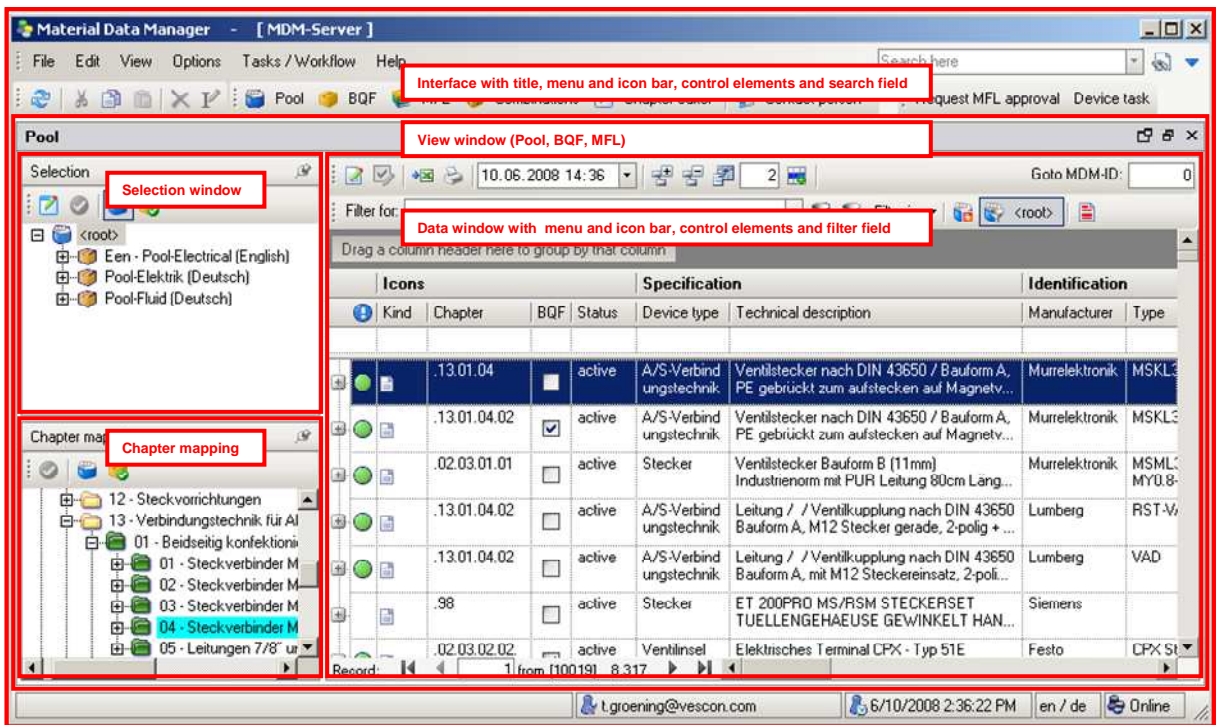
Material Data Manager - [ MDM-Server ]

File Edit View Options Tasks / Workflow Help

Search here

Interface with title, menu and icon bar, control elements and search field

Pool BQF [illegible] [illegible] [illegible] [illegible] Request MFL approval Device task

Pool

View window (Pool, BQF, MFL)

Selection

Selection window

<root>
Een - Pool-Electrical (English)
Pool-Elektrik (Deutsch)
Pool-Fluid (Deutsch)

Chapter map

Chapter mapping

12 - Steckvorrichtungen
13 - Verbindungstechnik für Al
01 - Beidseitig konfektioni
01 - Steckverbinder M
02 - Steckverbinder M
03 - Steckverbinder M
04 - Steckverbinder M
05 - Leitungen 7/8" ur

10.06.2008 14:36 2 Goto MDM-ID: 0

Filter for:

Data window with menu and icon bar, control elements and filter field

<root>

Drag a column header here to group by that column

| Icons | | | | | Specification | | Identification | |
|---|---|---|---|---|---|---|---|---|
| | Kind | Chapter | BQF | Status | Device type | Technical description | Manufacturer | Type |
| | | .13.01.04 | | active | A/S-Verbindungstechnik | Ventilstecker nach DIN 43650 / Bauform A, PE gebrückt zum aufstecken auf Magnetv... | Murrelektronik | MSKL3 |
| | | .13.01.04.02 | | active | A/S-Verbindungstechnik | Ventilstecker nach DIN 43650 / Bauform A, PE gebrückt zum aufstecken auf Magnetv... | Murrelektronik | MSKL3 |
| | | .02.03.01.01 | | active | Stecker | Ventilstecker Bauform B (11mm) Industrienorm mit PUR Leitung 80cm Läng... | Murrelektronik | MSML3 MY0.8- |
| | | .13.01.04.02 | | active | A/S-Verbindungstechnik | Leitung / / Ventilkupplung nach DIN 43650 Bauform A, M12 Stecker gerade, 2-polig + ... | Lumberg | RST-V |
| | | .13.01.04.02 | | active | A/S-Verbindungstechnik | Leitung / / Ventilkupplung nach DIN 43650 Bauform A, mit M12 Steckereinsatz, 2-poli... | Lumberg | VAD |
| | | .98 | | active | Stecker | ET 200PRO MS/RSM STECKERSET TUELLENGEHAEUSE GEWINKELT HAN... | Siemens | |
| | | .02.03.02.02 | | active | Ventilinsel | Elektrisches Terminal CPX - Typ 51E | Festo | CPX St |

Record: 1 from [10019] 8.317

t.groening@vescon.com 6/10/2008 2:36:22 PM en / de Online